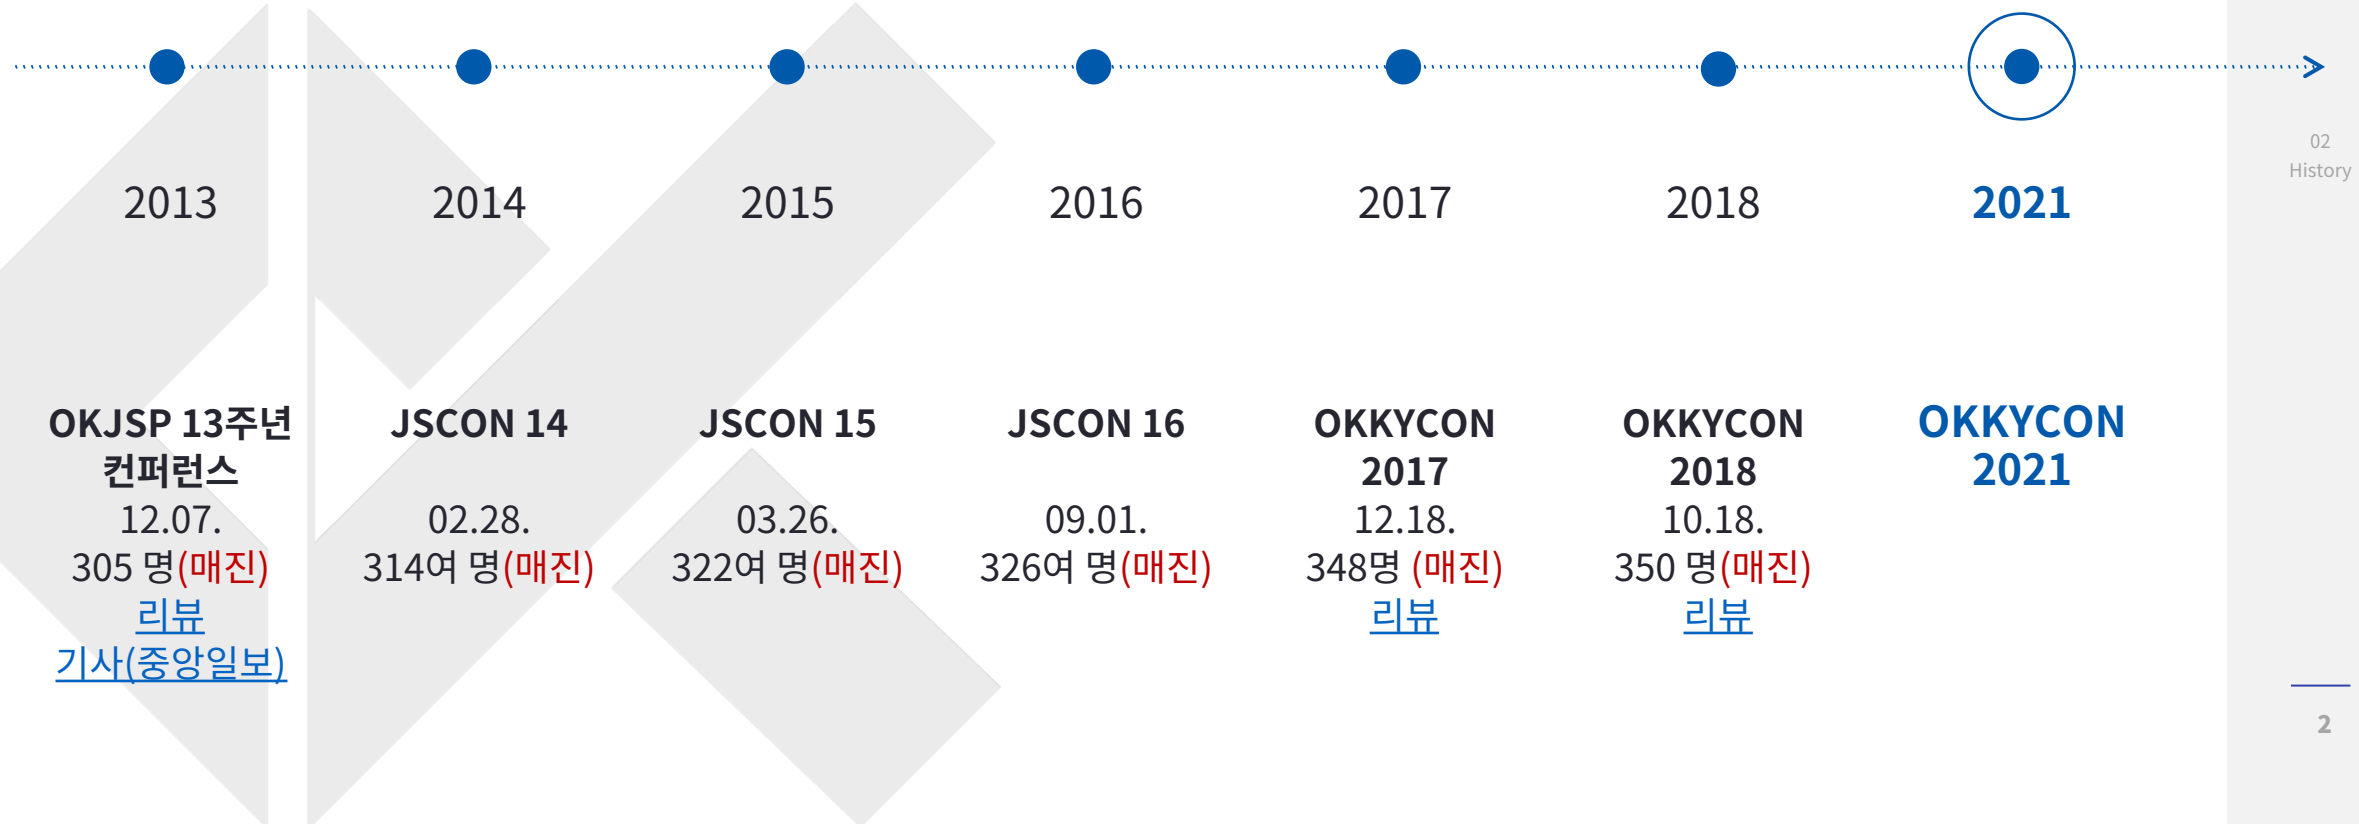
2013

OKJSP 13주년 컨퍼런스
12.07.
305 명(매진)
리뷰
기사(중앙일보)

2014

JSCON 14
02.28.
314여 명(매진)

2015

JSCON 15
03.26.
322여 명(매진)

2016

JSCON 16
09.01.
326여 명(매진)

2017

OKKYCON 2017
12.18.
348명 (매진)
리뷰

2018

OKKYCON 2018
10.18.
350 명(매진)
리뷰

2021

OKKYCON 2021

02
History

2